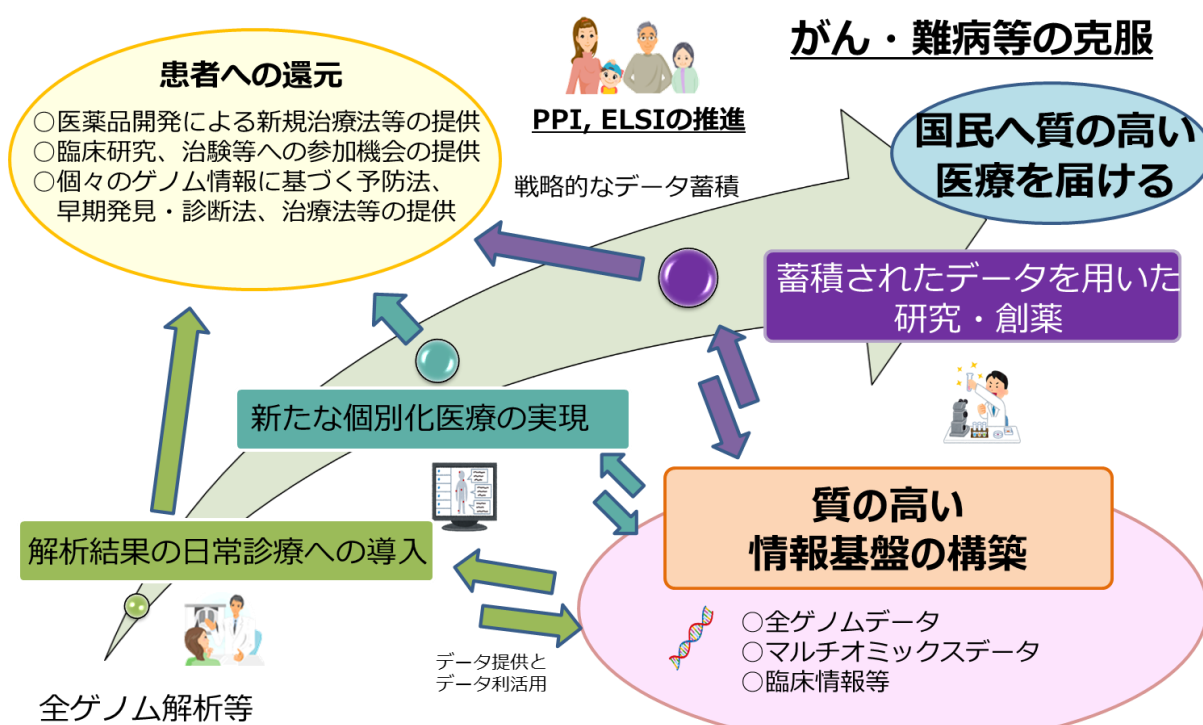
がん・難病等の克服

患者への還元
○医薬品開発による新規治療法等の提供
○臨床研究、治験等への参加機会の提供
○個々のゲノム情報に基づく予防法、早期発見・診断法、治療法等の提供

PPI, ELSIの推進

国民へ質の高い医療を届ける

戦略的なデータ蓄積

蓄積されたデータを用いた研究・創薬

新たな個別化医療の実現

質の高い情報基盤の構築

○全ゲノムデータ
○マルチオミックスデータ
○臨床情報等

解析結果の日常診療への導入

データ提供とデータ利活用

全ゲノム解析等